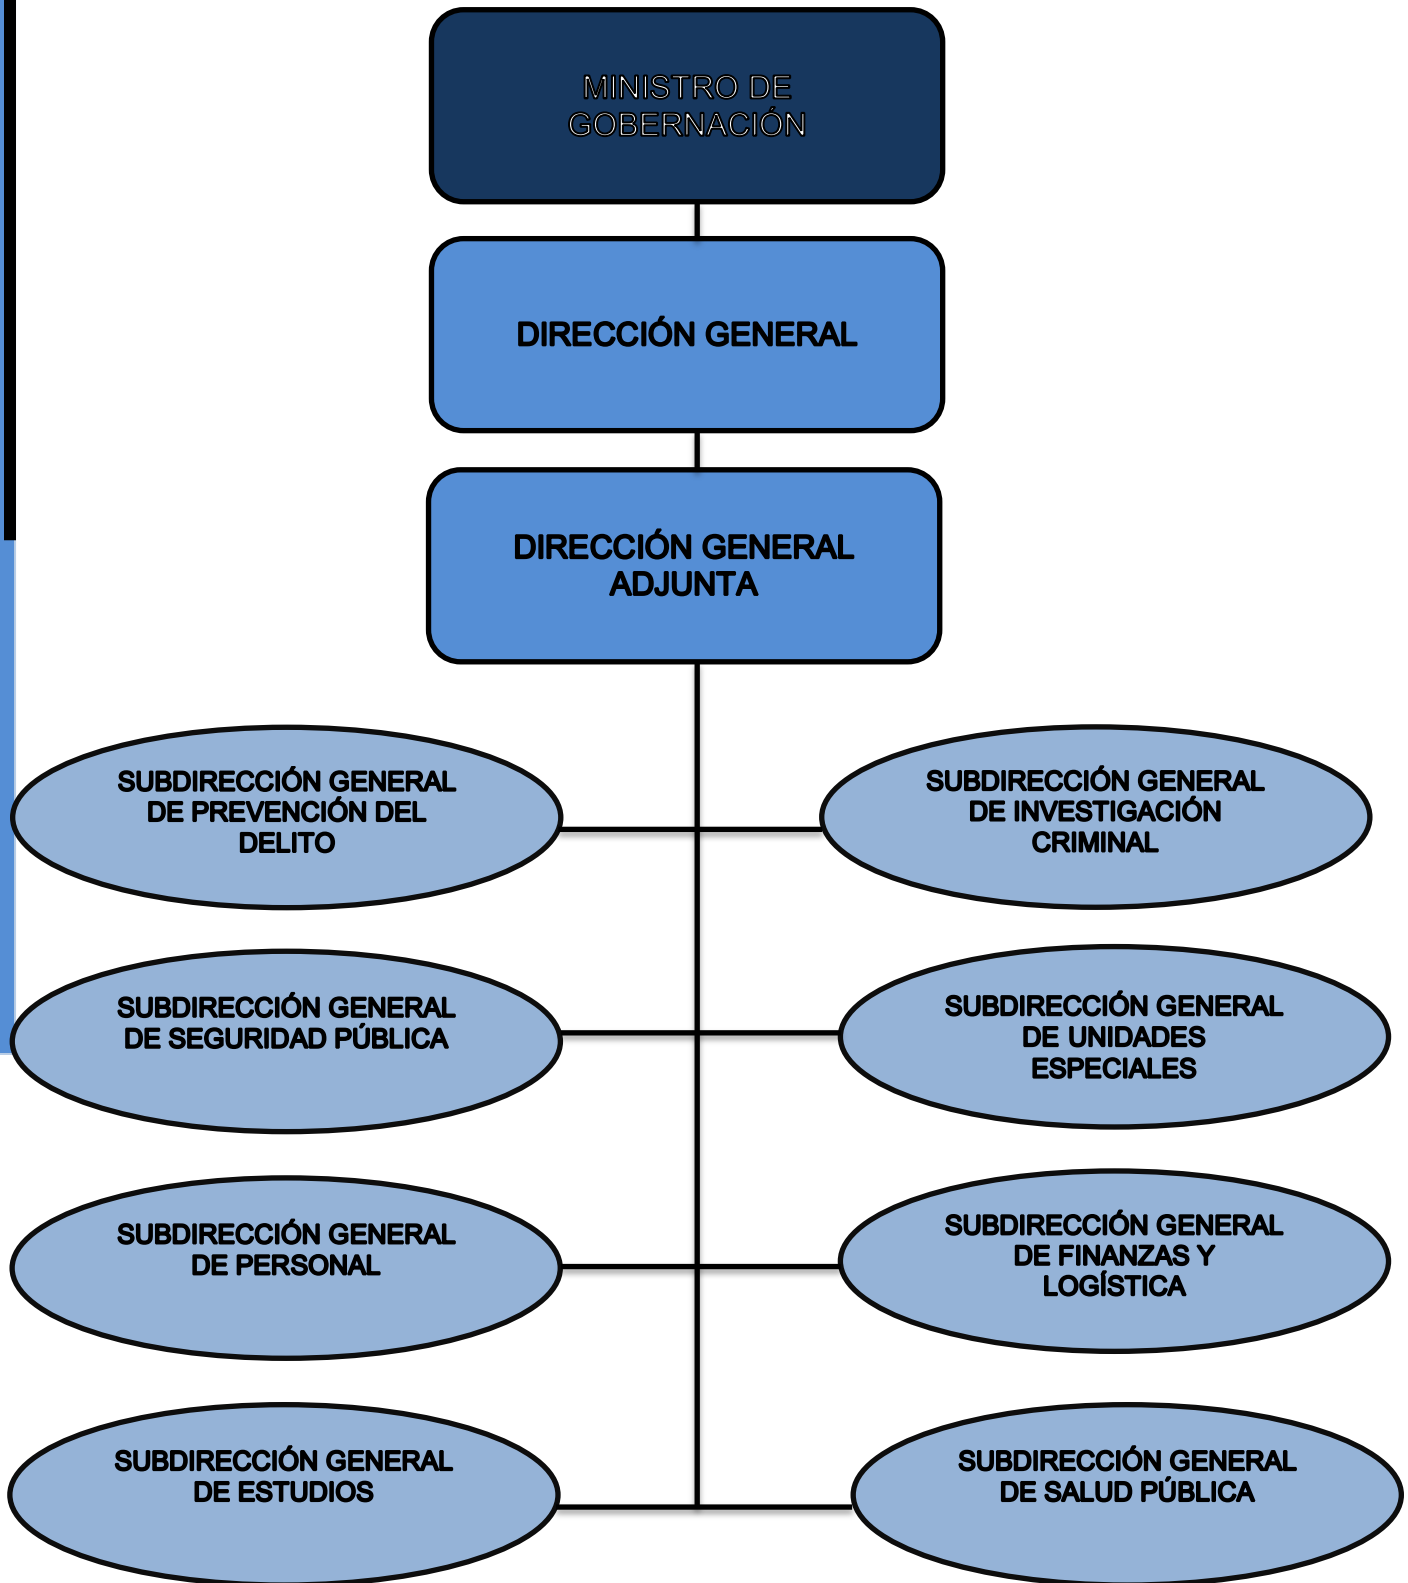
MINISTRO DE GOBERNACIÓN

DIRECCIÓN GENERAL

DIRECCIÓN GENERAL ADJUNTA

SUBDIRECCIÓN GENERAL DE PREVENCIÓN DEL DELITO

SUBDIRECCIÓN GENERAL DE INVESTIGACIÓN CRIMINAL

SUBDIRECCIÓN GENERAL DE SEGURIDAD PÚBLICA

SUBDIRECCIÓN GENERAL DE UNIDADES ESPECIALES

SUBDIRECCIÓN GENERAL DE PERSONAL

SUBDIRECCIÓN GENERAL DE FINANZAS Y LOGÍSTICA

SUBDIRECCIÓN GENERAL DE ESTUDIOS

SUBDIRECCIÓN GENERAL DE SALUD PÚBLICA